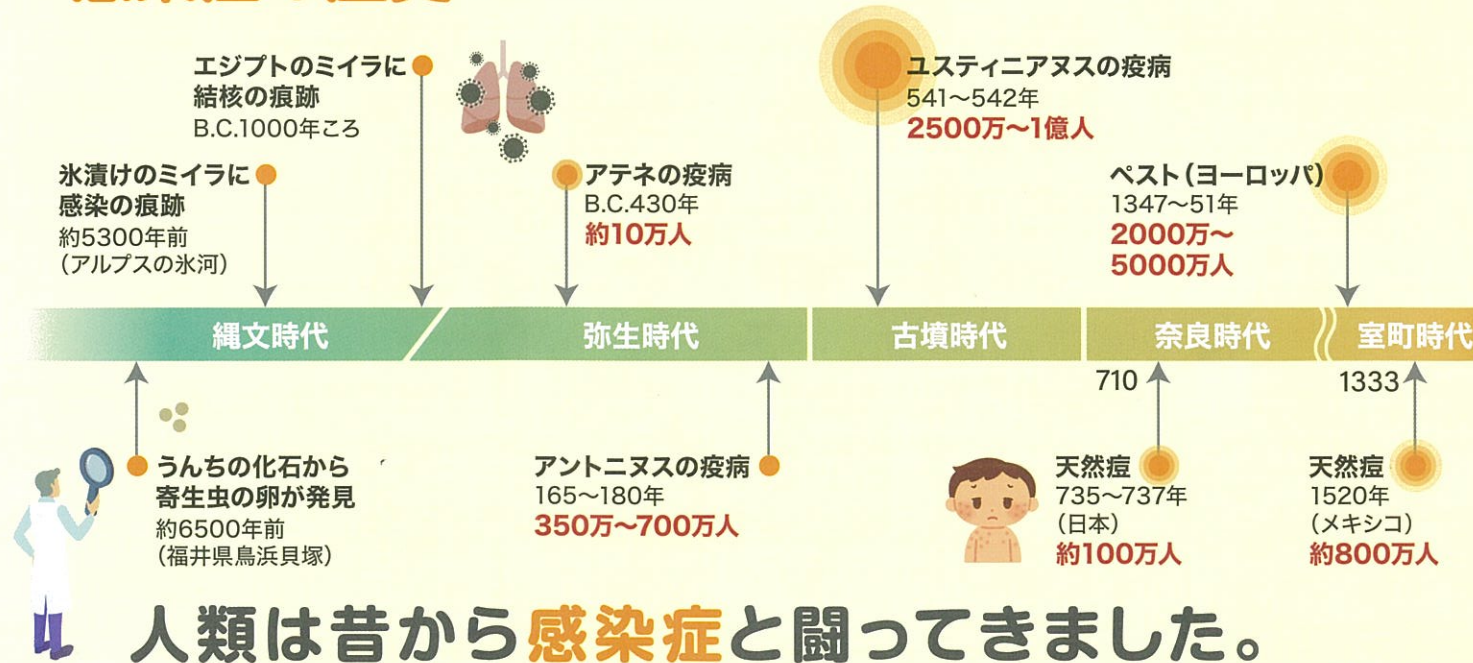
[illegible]

エジプトのミイラに
結核の痕跡
B.C.1000年ころ

氷漬けのミイラに
感染の痕跡
約5300年前
（アルプスの氷河）

アテネの疫病
B.C.430年
約10万人

ユスティニアヌスの疫病
541〜542年
2500万〜1億人

ペスト（ヨーロッパ）
1347〜51年
2000万〜
5000万人

縄文時代

弥生時代

古墳時代

奈良時代

室町時代

710

1333

うんちの化石から
寄生虫の卵が発見
約6500年前
（福井県鳥浜貝塚）

アントニヌスの疫病
165〜180年
350万〜700万人

天然痘
735〜737年
（日本）
約100万人

天然痘
1520年
（メキシコ）
約800万人

人類は昔から感染症と闘ってきました。